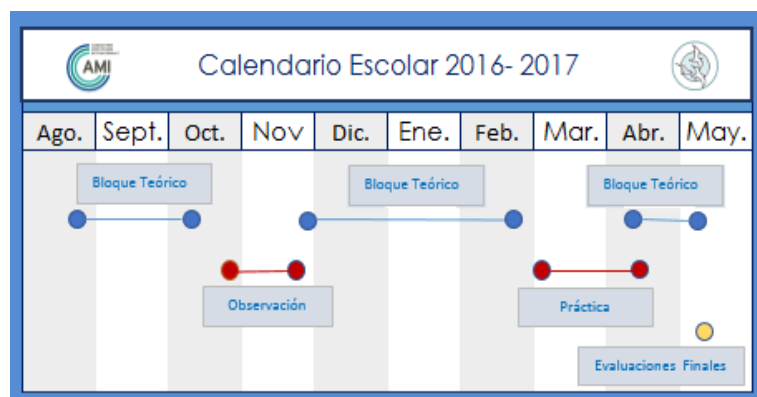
AMI

Calendario Escolar 2016- 2017

| Ago. | Sept. | Oct. | Nov | Dic. | Ene. | Feb. | Mar. | Abr. | May. |
|---|---|---|---|---|---|---|---|---|---|

Bloque Teórico

Bloque Teórico

Bloque Teórico

Observación

Práctica

Evaluaciones Finales